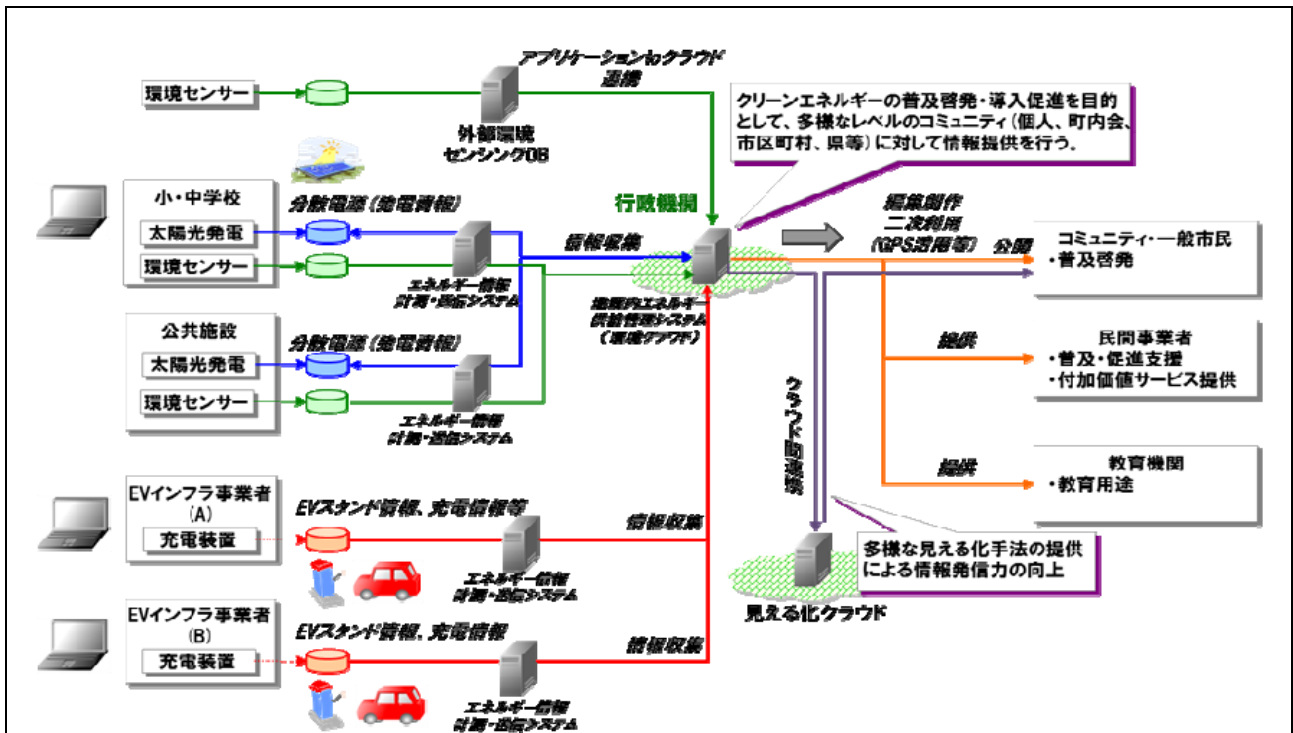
環境センサー

アプリケーションtoクラウド連携

外部環境センシングDB

クリーンエネルギーの普及啓発・導入促進を目的として、多様なレベルのコミュニティ（個人、町内会、市区町村、県等）に対して情報提供を行う。

小・中学校
太陽光発電
環境センサー

分散電源（発電情報）

エネルギー情報計測・送信システム

情報収集

行政機関

地域内エネルギー供給管理システム（環境クラウド）

編集制作
二次利用
（GPS活用等）

公開

コミュニティ・一般市民
・普及啓発

公共施設
太陽光発電
環境センサー

分散電源（発電情報）

エネルギー情報計測・送信システム

提供

民間事業者
・普及・促進支援
・付加価値サービス提供

クラウド間連携

提供

教育機関
・教育用途

EVインフラ事業者（A）
充電装置

EVスタンド情報、充電情報等

情報収集

エネルギー情報計測・送信システム

多様な見える化手法の提供による情報発信力の向上

見える化クラウド

EVインフラ事業者（B）
充電装置

EVスタンド情報、充電情報

情報収集

エネルギー情報計測・送信システム